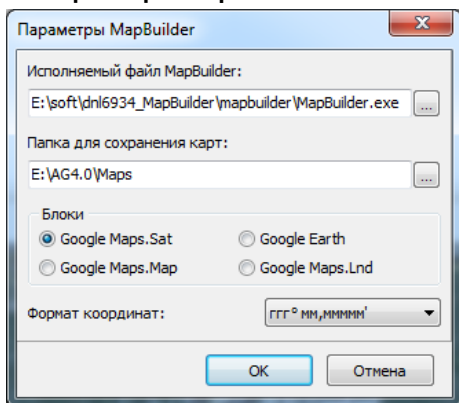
Параметры MapBuilder

Исполняемый файл MapBuilder:

E:\soft\dnl6934_MapBuilder\mapbuilder\MapBuilder.exe

...

Папка для сохранения карт:

E:\AG4.0\Maps

...

Блоки

Google Maps.Sat

Google Earth

Google Maps.Map

Google Maps.Lnd

Формат координат:

ггг° мм,ммммм'

OK

Отмена